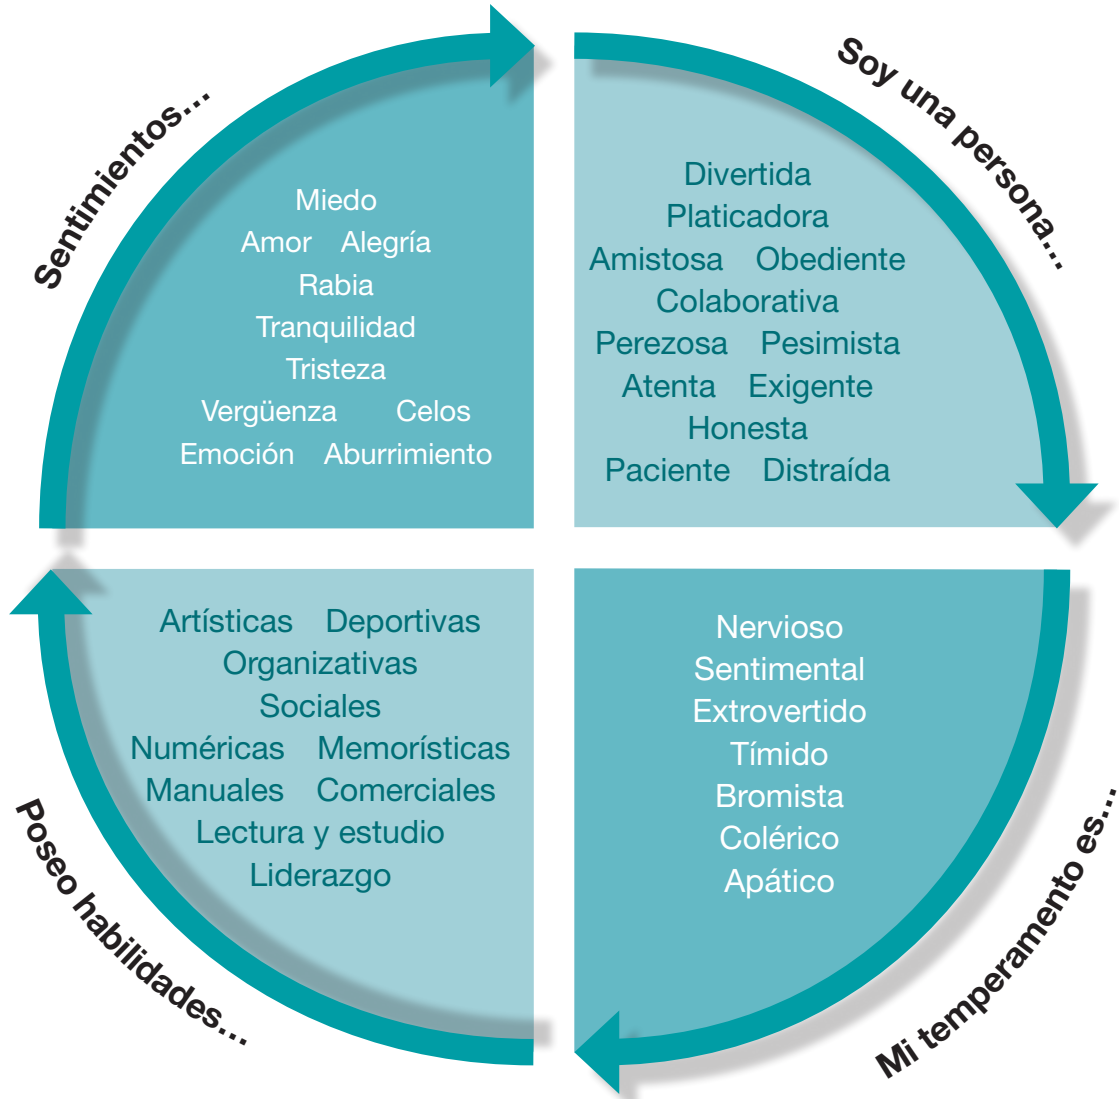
Sentimientos...

Miedo
Amor Alegría
Rabia
Tranquilidad
Tristeza
Vergüenza Celos
Emoción Aburrimiento

Soy una persona...

Divertida
Platicadora
Amistosa Obediente
Colaborativa
Perezosa Pesimista
Atenta Exigente
Honesta
Paciente Distraída

Poseo habilidades...

Artísticas Deportivas
Organizativas
Sociales
Numéricas Memorísticas
Manuales Comerciales
Lectura y estudio
Liderazgo

Mi temperamento es...

Nervioso
Sentimental
Extrovertido
Tímido
Bromista
Colérico
Apático